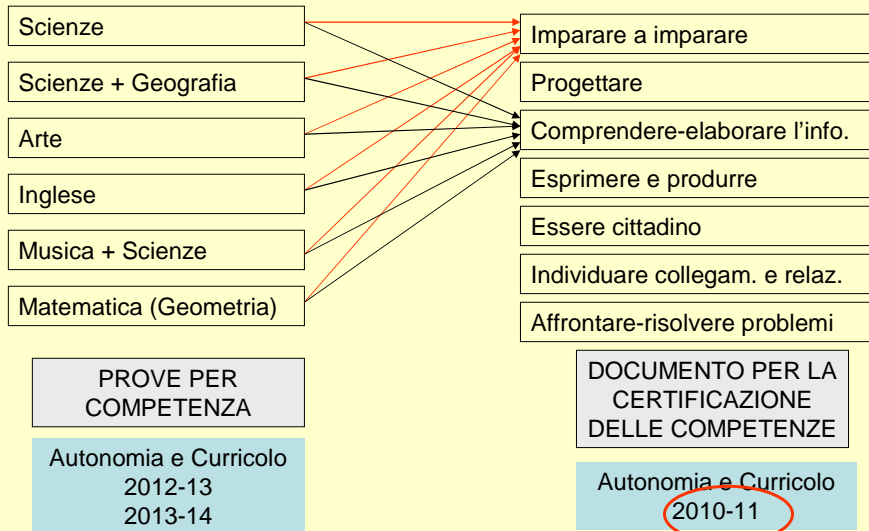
Scienze

Scienze + Geografia

Arte

Inglese

Musica + Scienze

Matematica (Geometria)

Imparare a imparare

Progettare

Comprendere-elaborare l'info.

Esprimere e produrre

Essere cittadino

Individuare collegam. e relaz.

Affrontare-risolvere problemi

PROVE PER COMPETENZA

Autonomia e Curricolo 2012-13 2013-14

DOCUMENTO PER LA CERTIFICAZIONE DELLE COMPETENZE

Autonomia e Curricolo 2010-11